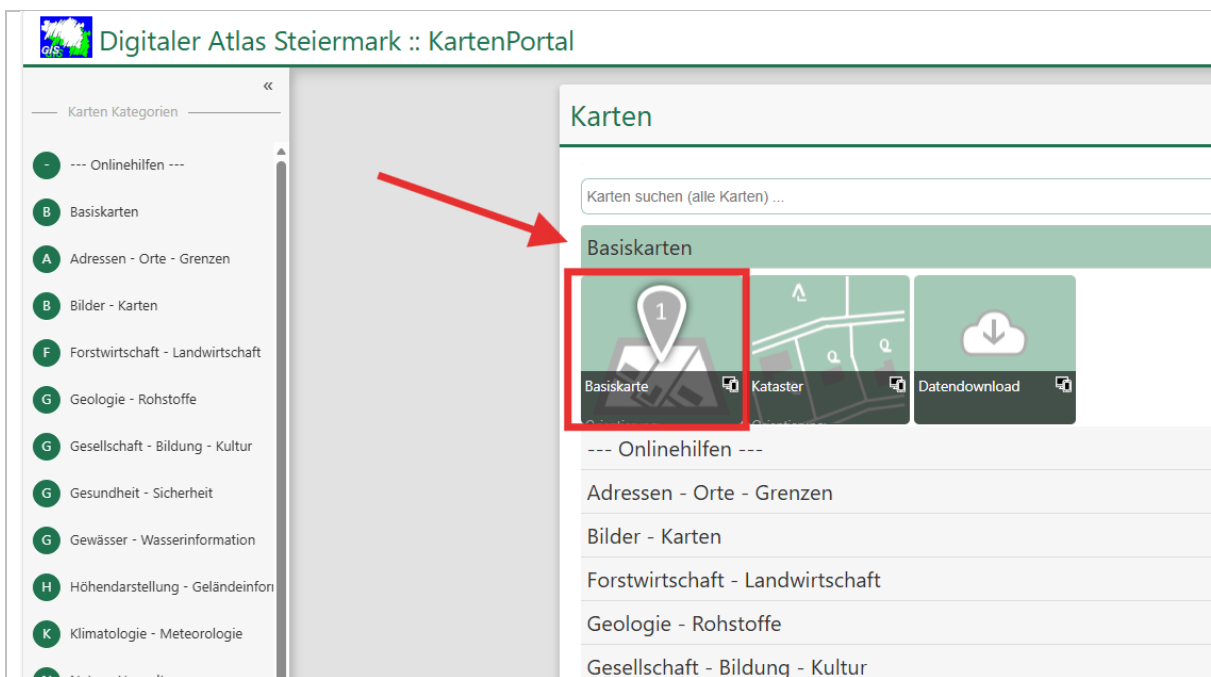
GIS

Digitaler Atlas Steiermark :: KartenPortal

«

Karten Kategorien

- --- Onlinehilfen ---
B Basiskarten
A Adressen - Orte - Grenzen
B Bilder - Karten
F Forstwirtschaft - Landwirtschaft
G Geologie - Rohstoffe
G Gesellschaft - Bildung - Kultur
G Gesundheit - Sicherheit
G Gewässer - Wasserinformation
H Höhendarstellung - Geländeinfor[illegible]
K Klimatologie - Meteorologie

Karten

Karten suchen (alle Karten) ...

Basiskarten

1

Basiskarte

Kataster

Datendownload

--- Onlinehilfen ---

Adressen - Orte - Grenzen

Bilder - Karten

Forstwirtschaft - Landwirtschaft

Geologie - Rohstoffe

Gesellschaft - Bildung - Kultur